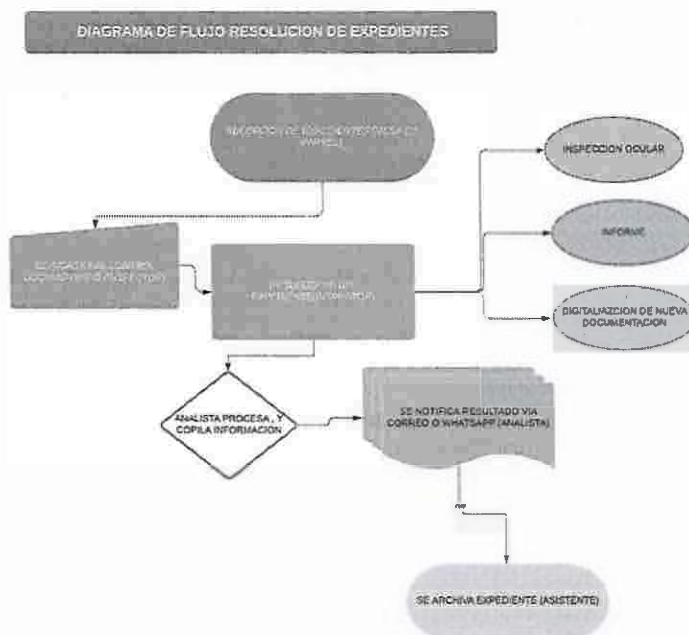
DIAGRAMA DE FLUJO RESOLUCION DE EXPEDIENTES

RECEPCION DE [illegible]

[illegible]

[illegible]

INSPECCION OCULAR

INFORME

DIGITALIZACION DE NUEVA DOCUMENTACION

ANALISTA PROCESA , Y COPILA INFORMACION

SE NOTIFICA RESULTADO VIA CORREO O WHATSAPP (ANALISTA)

SE ARCHIVA EXPEDIENTE (ASISTENTE)